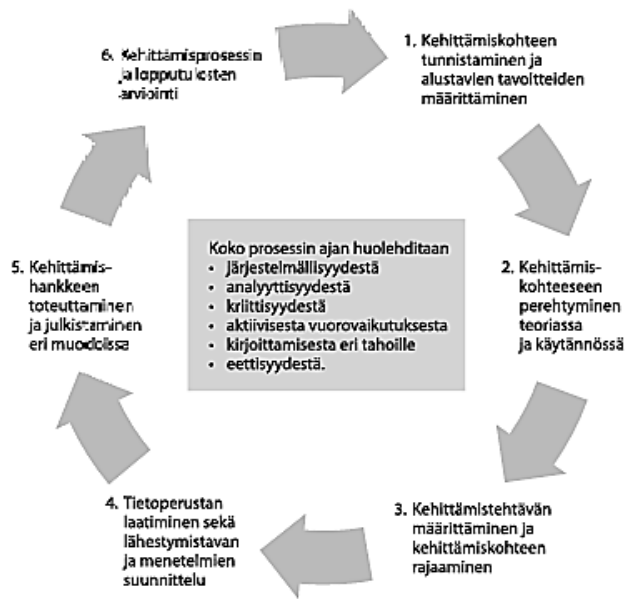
6. Kehittämisprosessin ja lopputulosten arviointi

1. Kehittämiskohteen tunnistaminen ja alustavien tavoitteiden määrittäminen

2. Kehittämiskohteeseen perehtyminen teoriassa ja käytännössä

3. Kehittämistehtävän määrittäminen ja kehittämiskohteen rajaaminen

4. Tietoperustan laatiminen sekä lähestymistavan ja menetelmien suunnittelu

5. Kehittämishankkeen toteuttaminen ja julkistaminen eri muodoissa

Koko prosessin ajan huolehditaan
• Järjestelmällisyydestä
• analyyttisyydestä
• kriittisyydestä
• aktiivisesta vuorovaikutuksesta
• kirjoittamisesta eri tahoille
• eettisyydestä.